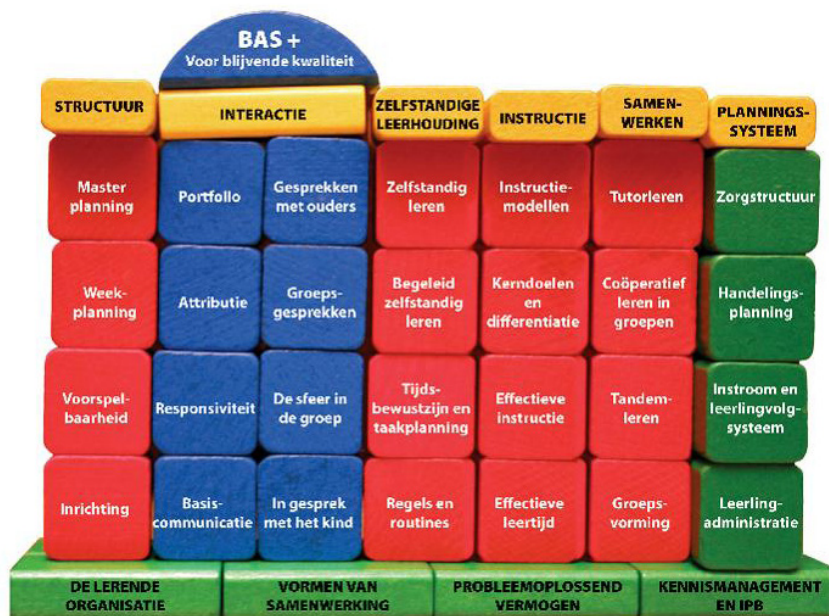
BAS +
Voor blijvende kwaliteit

STRUCTUUR

Master planning

Week-planning

Voorspel-baarheid

Inrichting

INTERACTIE

Portfolio

Gesprekken met ouders

Attributie

Groeps-gesprekken

Responsiviteit

De sfeer in de groep

Basis-communicatie

In gesprek met het kind

ZELFSTANDIGE LEERHOUDING

Zelfstandig leren

Begeleid zelfstandig leren

Tijds-bewustzijn en taakplanning

Regels en routines

INSTRUCTIE

Instructie-modellen

Kerndoelen en differentiatie

Effectieve instructie

Effectieve leertijd

SAMEN-WERKEN

Tutorleren

Coöperatief leren in groepen

Tandem-leren

Groeps-vorming

PLANNINGS-SYSTEEM

Zorgstructuur

Handelings-planning

Instroom en leerlingvolg-systeem

Leerling-administratie

DE LERENDE ORGANISATIE

VORMEN VAN SAMENWERKING

PROBLEEMOPLOSSEND VERMOGEN

KENNISMANAGEMENT EN IPB